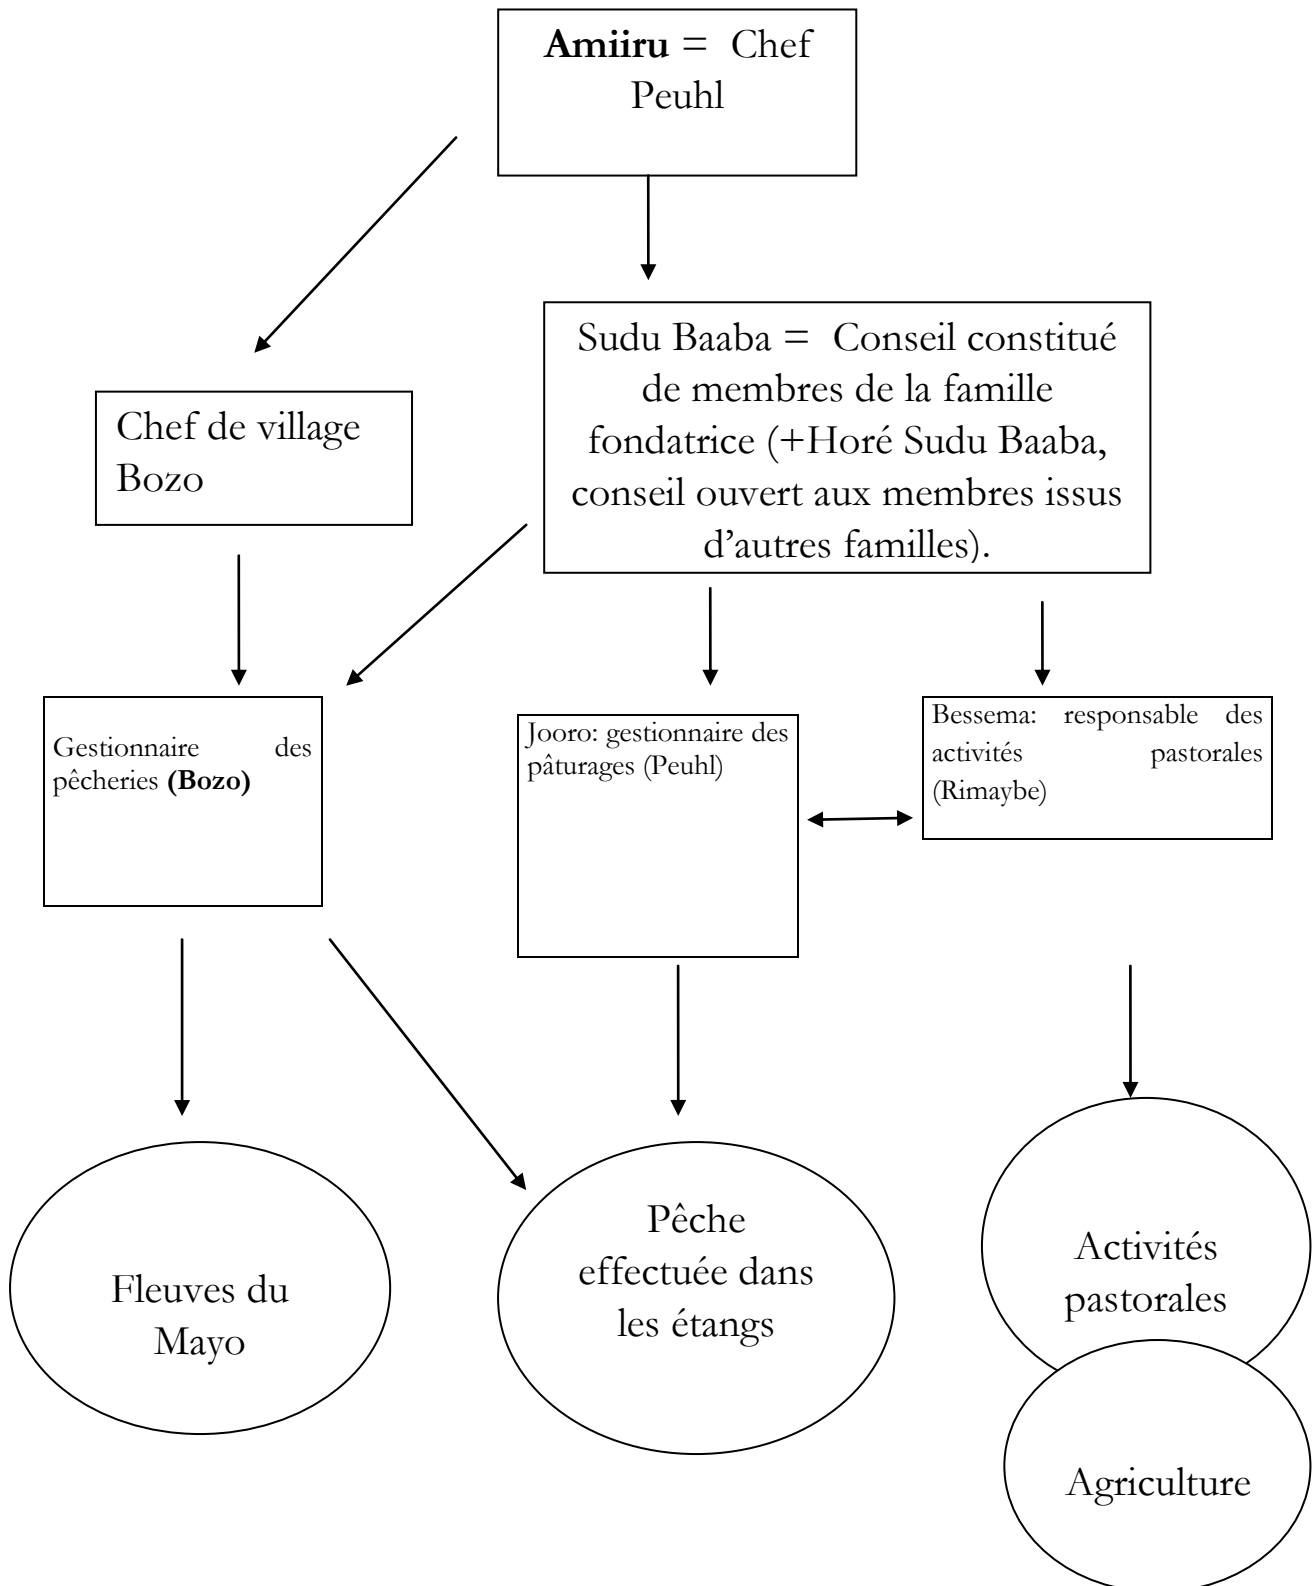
**Amiiru** = Chef Peuhl

Chef de village Bozo

Sudu Baaba = Conseil constitué de membres de la famille fondatrice (+Horé Sudu Baaba, conseil ouvert aux membres issus d'autres familles).

Gestionnaire des pêcheries **(Bozo)**

Jooro: gestionnaire des pâturages (Peuhl)

Bessema: responsable des activités pastorales (Rimaybe)

Fleuves du Mayo

Pêche effectuée dans les étangs

Activités pastorales

Agriculture